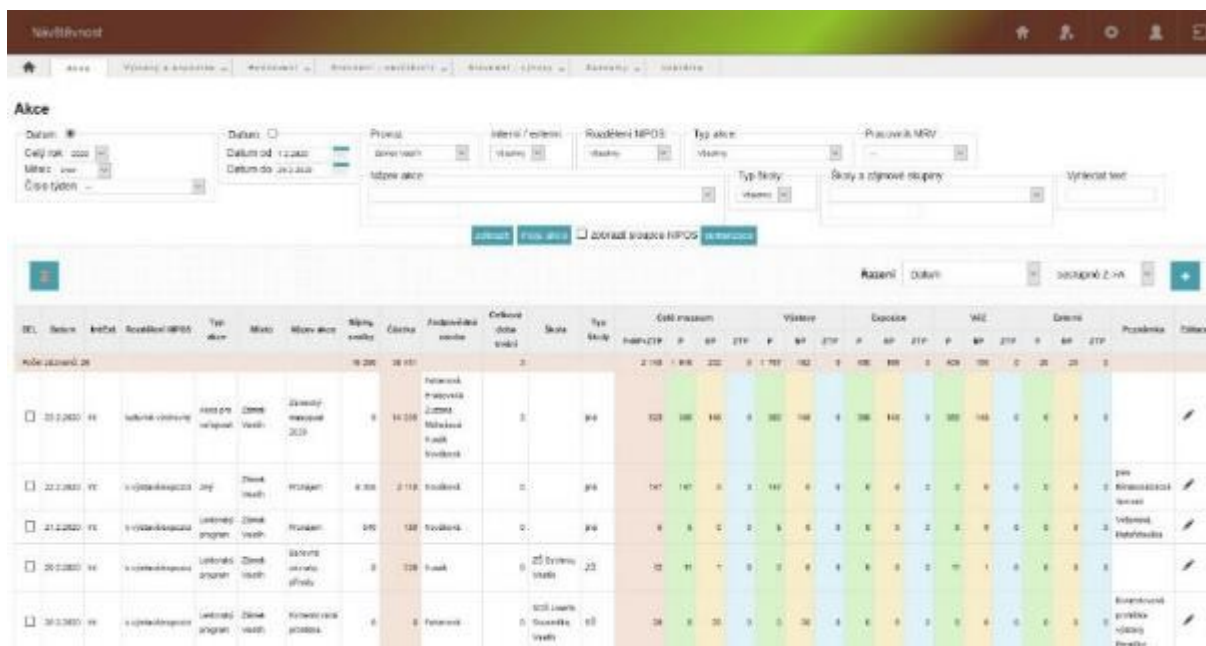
Návštěvnost

Akce

Akce

Datum
Celý rok 2020
Měsíc
Číslo týden

Datum
Datum od 1.2.2020
Datum do 29.2.2020

Provoz
Interní / externí
Rozdělení NPOS
Typ akce
Pracovník MRV
Název akce
Typ školy
Školy a zájmové skupiny
Vyhledat text

Zobrazit | Nová akce | Zobrazit sloupce NPOS | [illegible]

Řazení Datum | sestupně Z->A

| DEL | Datum | Ivečer | Rozdělení NPOS | Typ akce | Místo | Název akce | Stipky osoby | Částka | Zodpovědná osoba | Celková doba trvání | Škola | Typ školy | Celé muzeum | Výstavy | Expozice | VIZ | Externí | Poznámka | Editace |
|---|---|---|---|---|---|---|---|---|---|---|---|---|---|---|---|---|---|---|---|
| Počet záznamů 26 | | | | | | | 16 286 | 38 151 | | 2 | | | 2 118 | 1 797 | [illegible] | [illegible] | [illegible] | | |
| 25.2.2020 | | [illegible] | Akce pro veřejnost | Zámek | Zámecký masopust 2020 | | 14 336 | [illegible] | 2 | | pro | 528 | 380 | 386 | 365 | 0 | | |
| 22.2.2020 | | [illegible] | Jiný | Zámek | Pronájem | 6 300 | 2 118 | Nováková | 0 | | pro | 147 | 147 | | | | pro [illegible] | |
| 21.2.2020 | | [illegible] | Lektorský program | Zámek | Pronájem | 570 | 190 | Nováková | 0 | | pro | | | | | | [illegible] | |
| 20.2.2020 | | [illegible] | Lektorský program | Zámek | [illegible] | | 330 | Fusek | 0 | ZŠ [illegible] | ZŠ | 12 | 11 | | 11 | | | |
| 20.2.2020 | | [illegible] | Lektorský program | Zámek | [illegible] | | | Peterová | 0 | SOŠ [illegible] | SŠ | 38 | | 38 | | | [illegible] | |